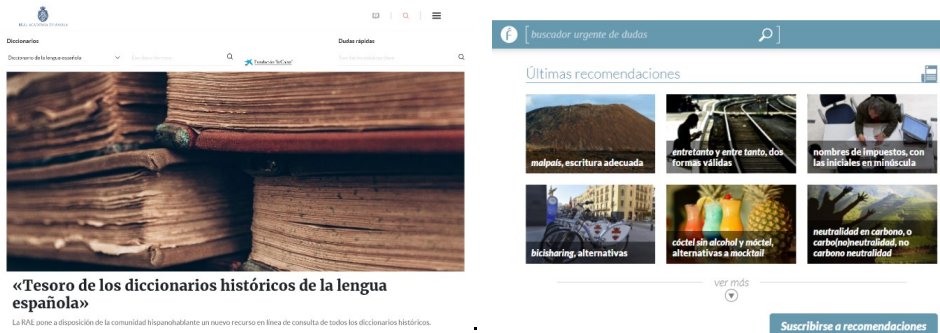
REAL ACADEMIA ESPAÑOLA

Diccionarios

Diccionario de la lengua española

Escriba la palabra

Fundación "la Caixa"

Dudas rápidas

«Tesoro de los diccionarios históricos de la lengua española»

La RAE pone a disposición de la comunidad hispanohablante un nuevo recurso en línea de consulta de todos los diccionarios históricos.

f

buscador urgente de dudas

Últimas recomendaciones

*malpaís*, escritura adecuada

*entretanto* y *entre tanto*, dos formas válidas

nombres de impuestos, con las iniciales en minúscula

*bicisharing*, alternativas

*cóctel sin alcohol* y *móctel*, alternativas a *mocktail*

*neutralidad en carbono*, o *carbo(no)neutralidad*, no *carbono neutralidad*

ver más

Suscribirse a recomendaciones